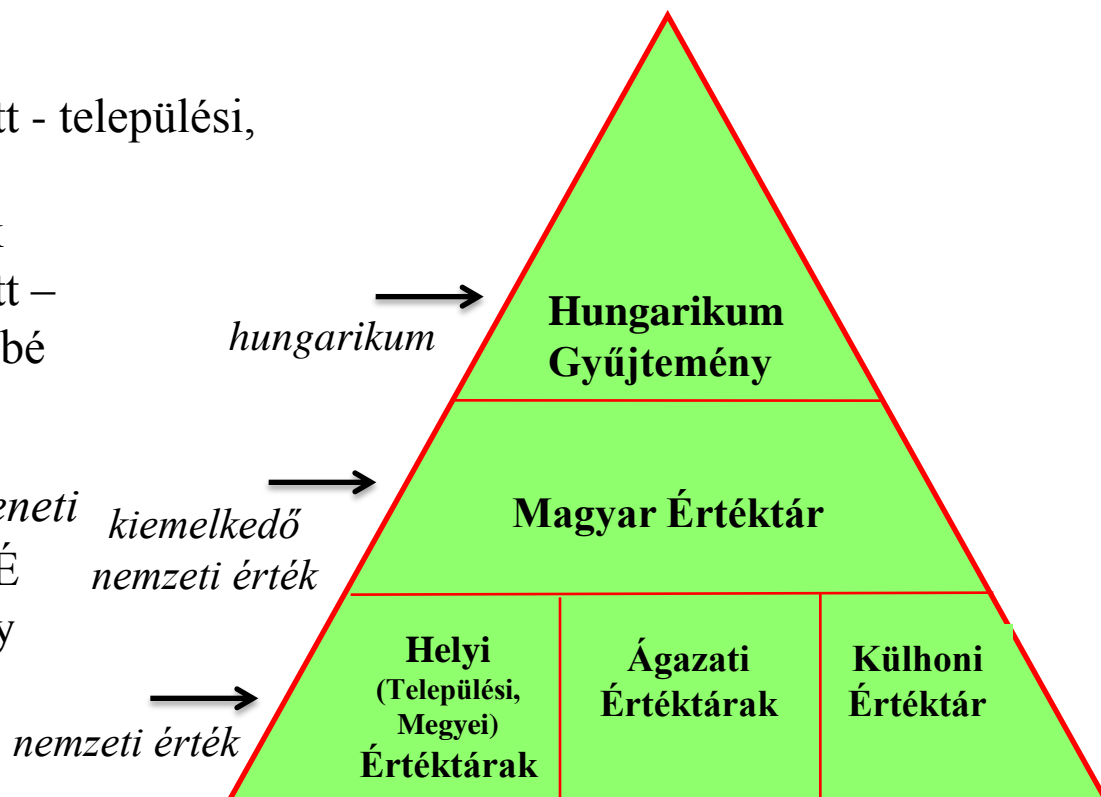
tt - települési,

k
tt –
bé

zeneti
É
y

hungarikum

Hungarikum Gyűjtemény

kiemelkedő nemzeti érték

Magyar Értéktár

nemzeti érték

Helyi (Települési, Megyei) Értéktárak

Ágazati Értéktárak

Külhoni Értéktár